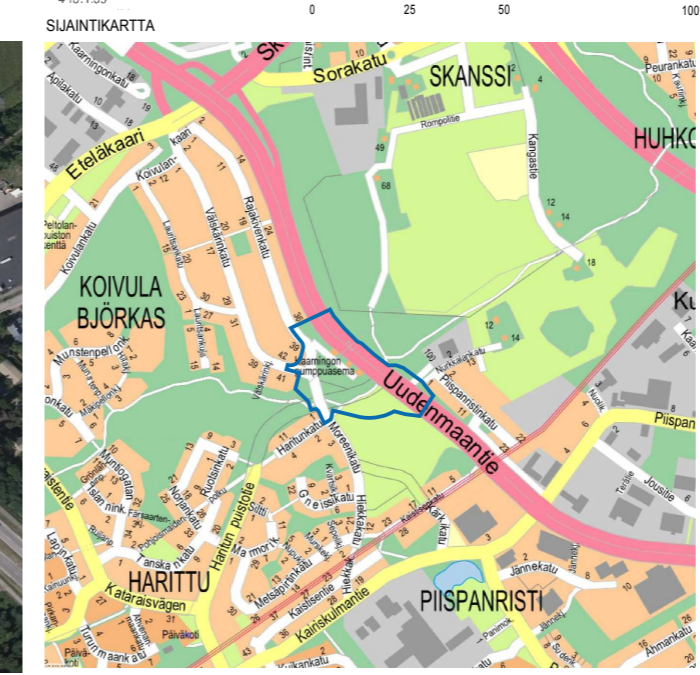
SIJAINTIKARTTA

0 25 50 100

Sorakatu
SKANSSI
HUHKO
Rompolitie
Kangastie
Kaarningonkatu
Apilakatu
Eteläkaari
Koivulankaari
Peltolan-puiston kenttä
Koivulankatu
Lauritsankatu
Väskärinkatu
Raakkerinkatu
KOIVULA
BJÖRKAS
Munstenpellonkatu
Kaarningon pumppuasema
Uudenmaantie
Piispanristinkatu
Nurkkakatu
Piispan
Jousitie
Harjunkatu
Moreenikatu
Hiekkakatu
Kaisilankatu
Kivikatu
Harjun puistotie
Metsäpirtinkatu
Kaistisentie
Kairiskulmantie
HARITTU
Katarinavägen
Turun maantie
Päiväkoti
Jännekatu
PIISPANRISTI
Panimok
Ahmankatu
Kuikkakatu
Tanska